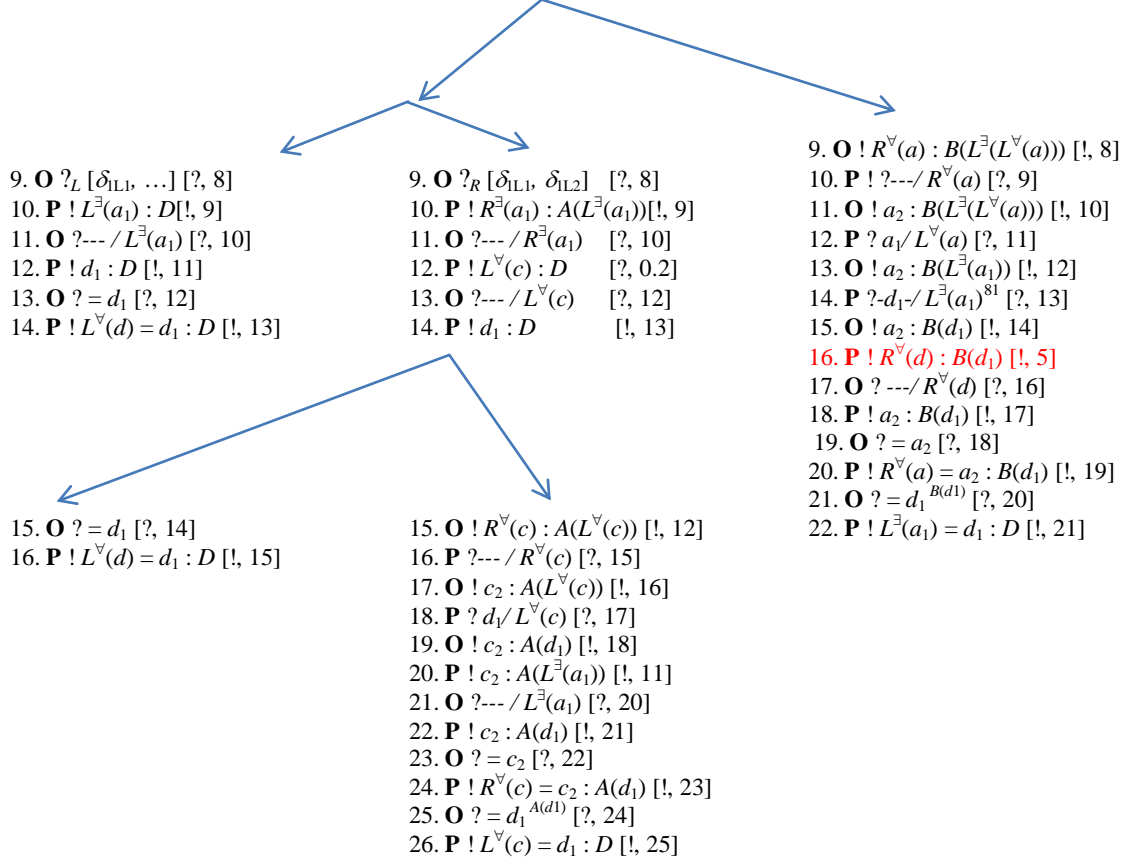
9. **O** $?_L$ [$\delta_{1L1}$, …] [?, 8]
10. **P** ! $L^{\exists}(a_1) : D$[!, 9]
11. **O** ?--- / $L^{\exists}(a_1)$ [?, 10]
12. **P** ! $d_1 : D$ [!, 11]
13. **O** ? = $d_1$ [?, 12]
14. **P** ! $L^{\forall}(d) = d_1 : D$ [!, 13]

9. **O** $?_R$ [$\delta_{1L1}$, $\delta_{1L2}$] [?, 8]
10. **P** ! $R^{\exists}(a_1) : A(L^{\exists}(a_1))$[!, 9]
11. **O** ?--- / $R^{\exists}(a_1)$ [?, 10]
12. **P** ! $L^{\forall}(c) : D$ [?, 0.2]
13. **O** ?--- / $L^{\forall}(c)$ [?, 12]
14. **P** ! $d_1 : D$ [!, 13]

9. **O** ! $R^{\forall}(a) : B(L^{\exists}(L^{\forall}(a)))$ [!, 8]
10. **P** ! ?---/ $R^{\forall}(a)$ [?, 9]
11. **O** ! $a_2 : B(L^{\exists}(L^{\forall}(a)))$ [!, 10]
12. **P** ? $a_1$/ $L^{\forall}(a)$ [?, 11]
13. **O** ! $a_2 : B(L^{\exists}(a_1))$ [!, 12]
14. **P** ?-$d_1$-/ $L^{\exists}(a_1)^{81}$ [?, 13]
15. **O** ! $a_2 : B(d_1)$ [!, 14]
16. **P** ! $R^{\forall}(d) : B(d_1)$ [!, 5]
17. **O** ? ---/ $R^{\forall}(d)$ [?, 16]
18. **P** ! $a_2 : B(d_1)$ [!, 17]
19. **O** ? = $a_2$ [?, 18]
20. **P** ! $R^{\forall}(a) = a_2 : B(d_1)$ [!, 19]
21. **O** ? = $d_1{}^{B(d1)}$ [?, 20]
22. **P** ! $L^{\exists}(a_1) = d_1 : D$ [!, 21]

15. **O** ? = $d_1$ [?, 14]
16. **P** ! $L^{\forall}(d) = d_1 : D$ [!, 15]

15. **O** ! $R^{\forall}(c) : A(L^{\forall}(c))$ [!, 12]
16. **P** ?--- / $R^{\forall}(c)$ [?, 15]
17. **O** ! $c_2 : A(L^{\forall}(c))$ [!, 16]
18. **P** ? $d_1$/ $L^{\forall}(c)$ [?, 17]
19. **O** ! $c_2 : A(d_1)$ [!, 18]
20. **P** ! $c_2 : A(L^{\exists}(a_1))$ [!, 11]
21. **O** ?--- / $L^{\exists}(a_1)$ [?, 20]
22. **P** ! $c_2 : A(d_1)$ [!, 21]
23. **O** ? = $c_2$ [?, 22]
24. **P** ! $R^{\forall}(c) = c_2 : A(d_1)$ [!, 23]
25. **O** ? = $d_1{}^{A(d1)}$ [?, 24]
26. **P** ! $L^{\forall}(c) = d_1 : D$ [!, 25]